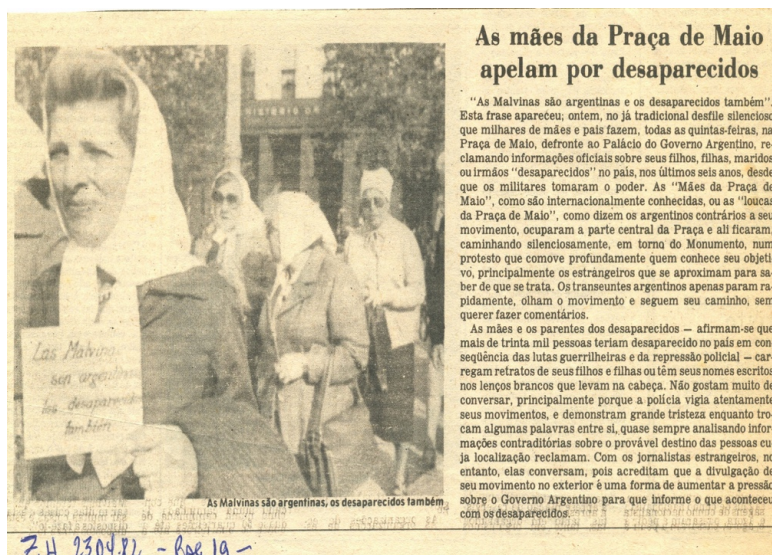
As mães da Praça de Maio apelam por desaparecidos

"As Malvinas são argentinas e os desaparecidos também". Esta frase apareceu; ontem, no já tradicional desfile silencioso que milhares de mães e pais fazem, todas as quintas-feiras, na Praça de Maio, defronte ao Palácio do Governo Argentino, reclamando informações oficiais sobre seus filhos, filhas, maridos ou irmãos "desaparecidos" no país, nos últimos seis anos, desde que os militares tomaram o poder. As "Mães da Praça de Maio", como são internacionalmente conhecidas, ou as "loucas da Praça de Maio", como dizem os argentinos contrários a seu movimento, ocuparam a parte central da Praça e ali ficaram, caminhando silenciosamente, em torno do Monumento, num protesto que comove profundamente quem conhece seu objetivo, principalmente os estrangeiros que se aproximam para saber de que se trata. Os transeuntes argentinos apenas param rapidamente, olham o movimento e seguem seu caminho, sem querer fazer comentários.

As mães e os parentes dos desaparecidos — afirmam-se que mais de trinta mil pessoas teriam desaparecido no país em consequência das lutas guerrilheiras e da repressão policial — carregam retratos de seus filhos e filhas ou têm seus nomes escritos nos lenços brancos que levam na cabeça. Não gostam muito de conversar, principalmente porque a polícia vigia atentamente seus movimentos, e demonstram grande tristeza enquanto trocam algumas palavras entre si, quase sempre analisando informações contraditórias sobre o provável destino das pessoas cuja localização reclamam. Com os jornalistas estrangeiros, no entanto, elas conversam, pois acreditam que a divulgação de seu movimento no exterior é uma forma de aumentar a pressão sobre o Governo Argentino para que informe o que aconteceu com os desaparecidos.

Las Malvinas son argentinas los desaparecidos también

As Malvinas são argentinas, os desaparecidos também

ZH 23.04.82 - Pág 19 -